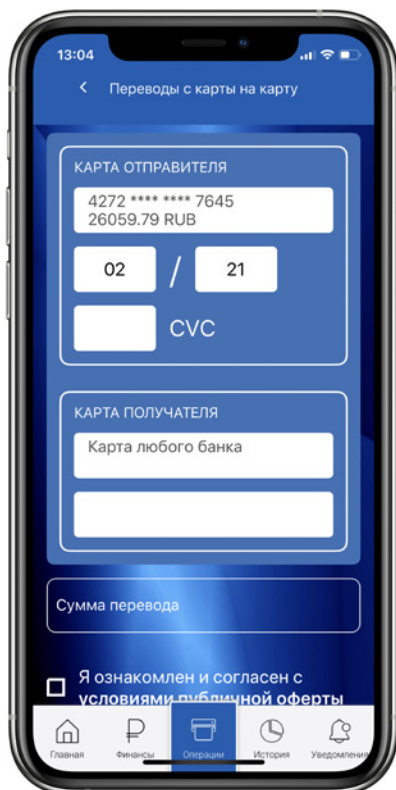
13:04

Переводы с карты на карту

КАРТА ОТПРАВИТЕЛЯ

4272 **** **** 7645
26059.79 RUB

02 / 21

CVC

КАРТА ПОЛУЧАТЕЛЯ

Карта любого банка

Сумма перевода

Я ознакомлен и согласен с условиями публичной оферты

Главная
Финансы
Операции
История
Уведомлени